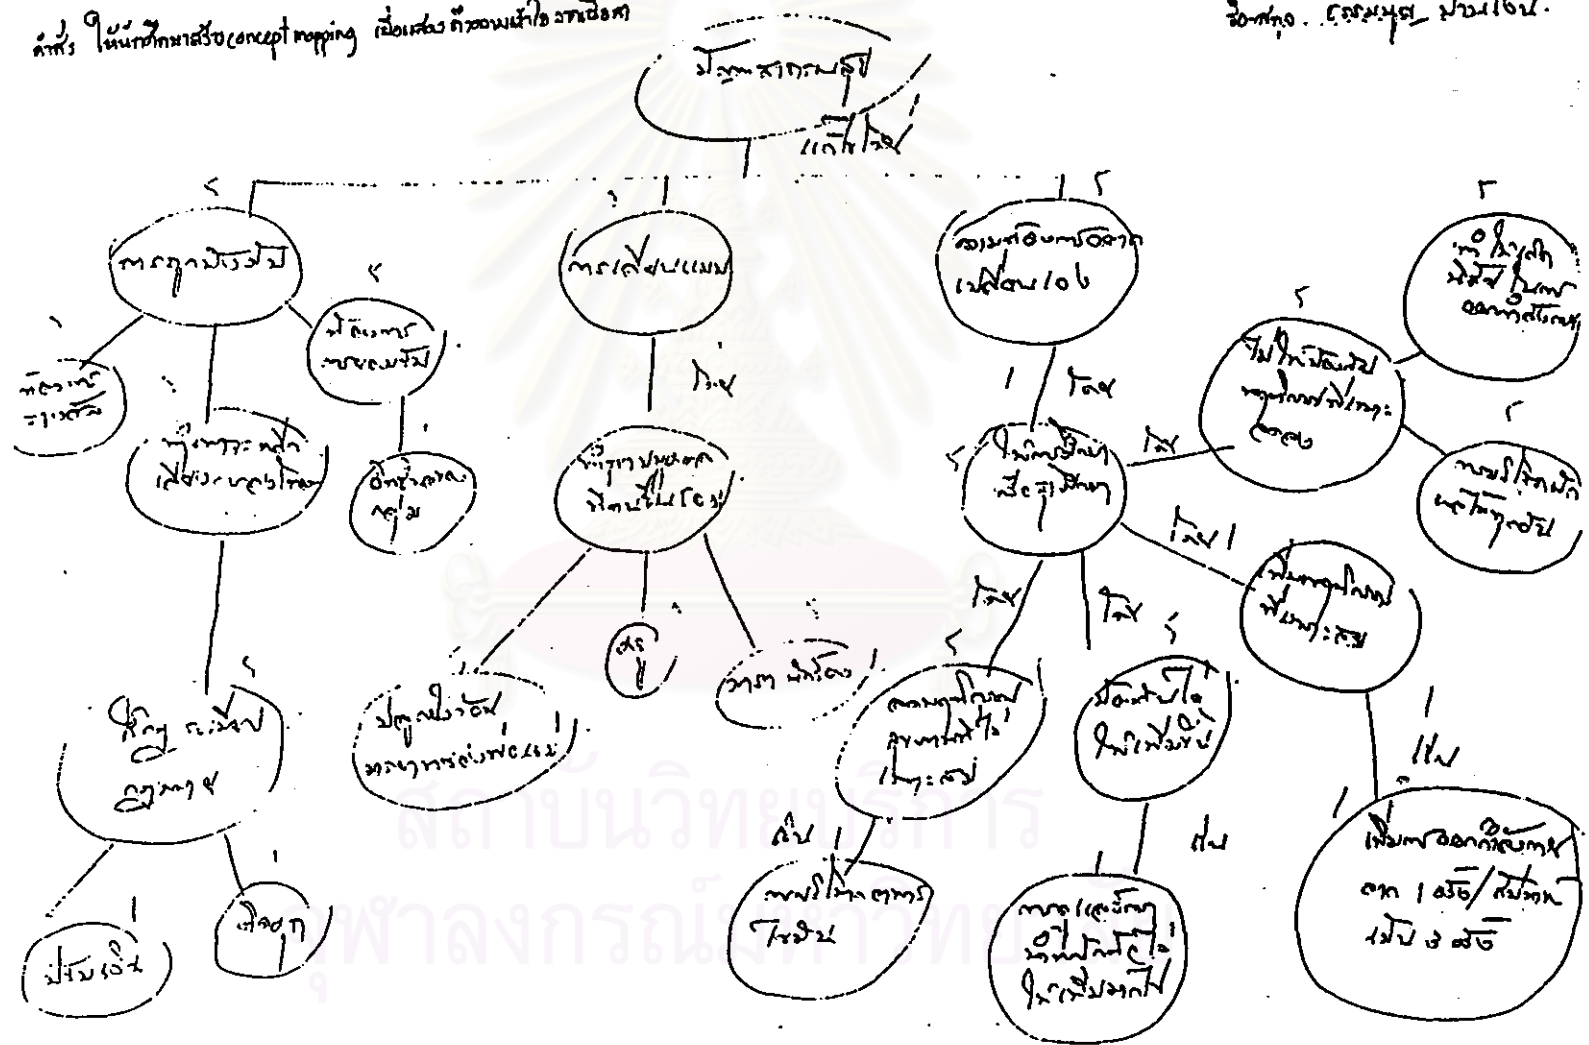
คำสั่ง ให้นักศึกษาสร้าง concept mapping เพื่อแสดงถึงความเข้าใจจากเนื้อหา

ชื่อ-สกุล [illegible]

ปัญหาสากกลมุข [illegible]

แก้ไขได้

5

1

5

3

การกูมปัญญา

การเปลี่ยนแปลง

ความต้องการอาหาร เปลี่ยนแปลง

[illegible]

5

5

1

ผู้ดิการ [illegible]

1

ได้

1

ได้

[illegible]

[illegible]

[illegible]

ไม่มีเหลือ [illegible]

ได้

3

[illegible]

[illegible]

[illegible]

5

ได้ 1

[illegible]

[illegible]

ได้

ได้

5

5

5

1

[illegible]

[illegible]

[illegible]

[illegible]

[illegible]

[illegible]

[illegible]

1

ได้

1

1

ได้

ได้

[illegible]

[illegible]

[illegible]

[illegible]

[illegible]

สถาบันวิทยบริการ
จุฬาลงกรณ์มหาวิทยาลัย